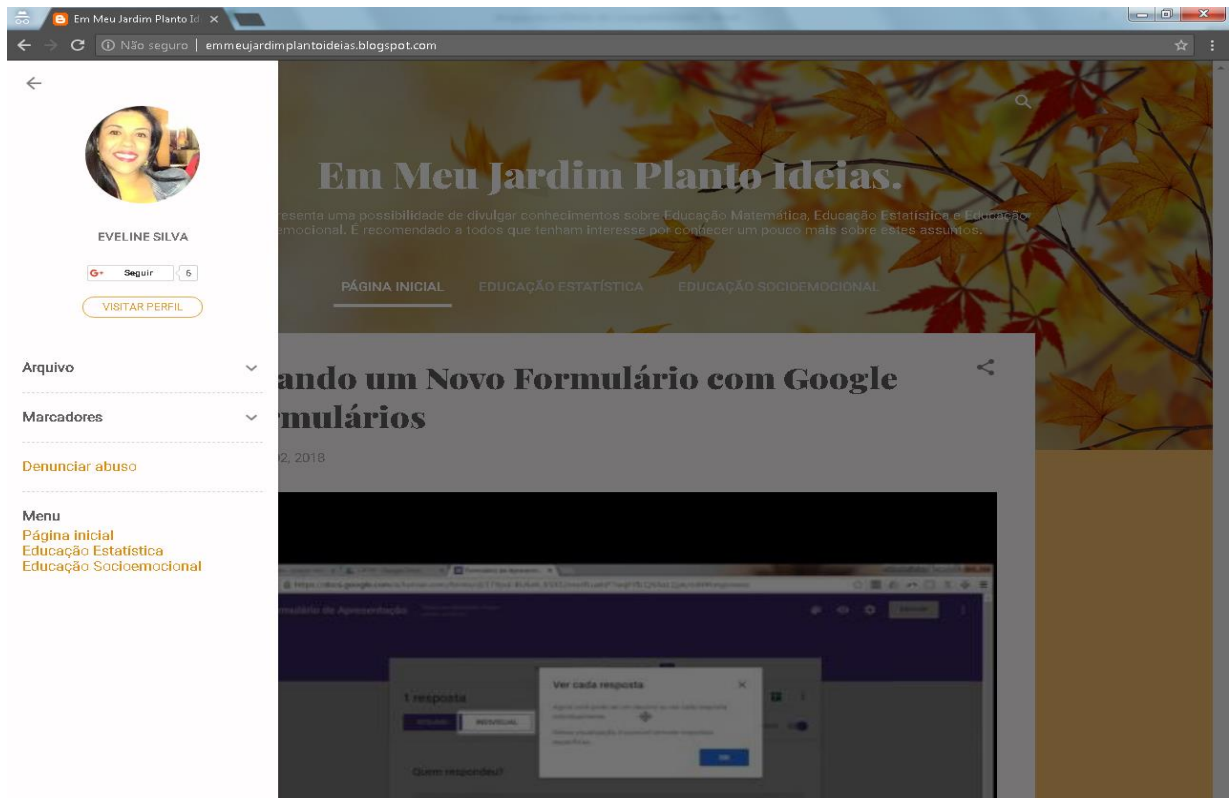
Em Meu Jardim Planto Id ×

Não seguro | emmeujardimplantoideias.blogspot.com

EVELINE SILVA

Seguir 5

VISITAR PERFIL

Arquivo

Marcadores

Denunciar abuso

Menu
Página inicial
Educação Estatística
Educação Socioemocional

Em Meu Jardim Planto Ideias.

resenta uma possibilidade de divulgar conhecimentos sobre Educação Matemática, Educação Estatística e Educação emocional. É recomendado a todos que tenham interesse por conhecer um pouco mais sobre estes assuntos.

PÁGINA INICIAL EDUCAÇÃO ESTATÍSTICA EDUCAÇÃO SOCIOEMOCIONAL

ando um Novo Formulário com Google rmulários

02, 2018

rmulário de Apresentação

1 resposta

Ver cada resposta

Quem respondeu?